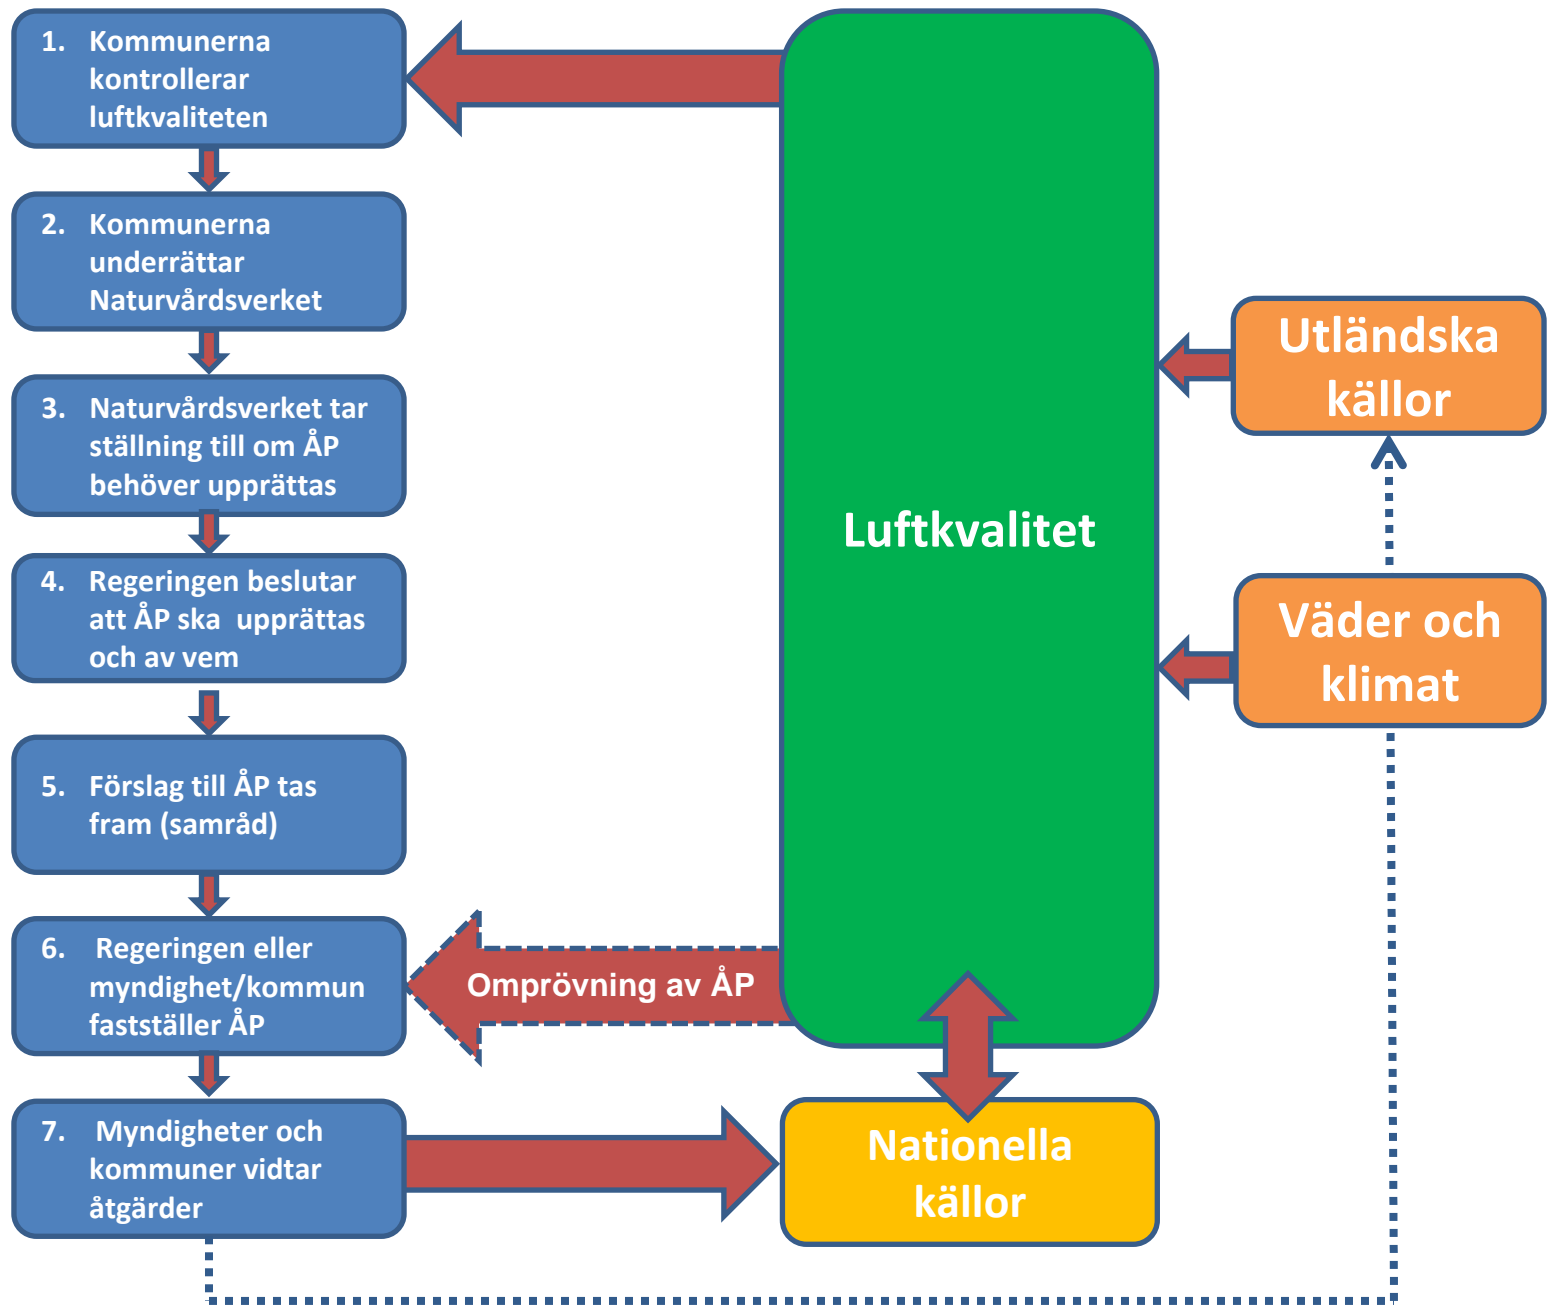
1. Kommunerna kontrollerar luftkvaliteten

2. Kommunerna underrättar Naturvårdsverket

3. Naturvårdsverket tar ställning till om ÅP behöver upprättas

4. Regeringen beslutar att ÅP ska upprättas och av vem

5. Förslag till ÅP tas fram (samråd)

6. Regeringen eller myndighet/kommun fastställer ÅP

7. Myndigheter och kommuner vidtar åtgärder

Luftkvalitet

Utländska källor

Väder och klimat

Omprövning av ÅP

Nationella källor